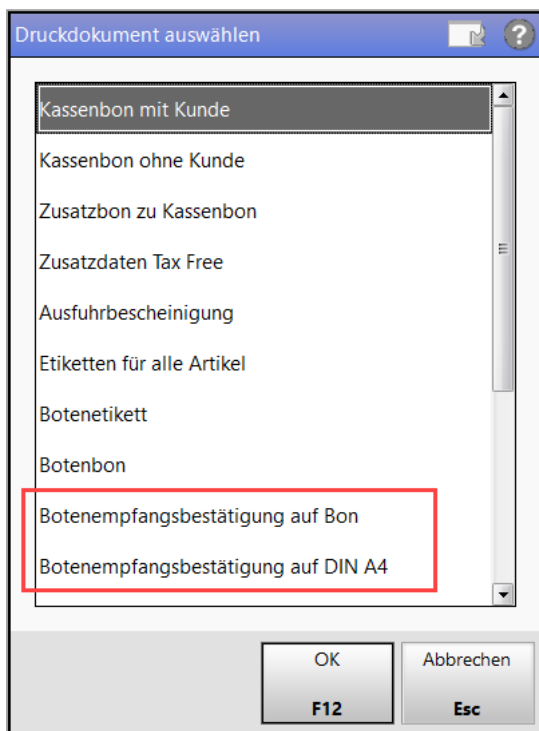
Druckdokument auswählen

Kassenbon mit Kunde

Kassenbon ohne Kunde

Zusatzbon zu Kassenbon

Zusatzdaten Tax Free

Ausfuhrbescheinigung

Etiketten für alle Artikel

Botenetikett

Botenbon

Botenempfangsbestätigung auf Bon

Botenempfangsbestätigung auf DIN A4

OK
F12

Abbrechen
Esc